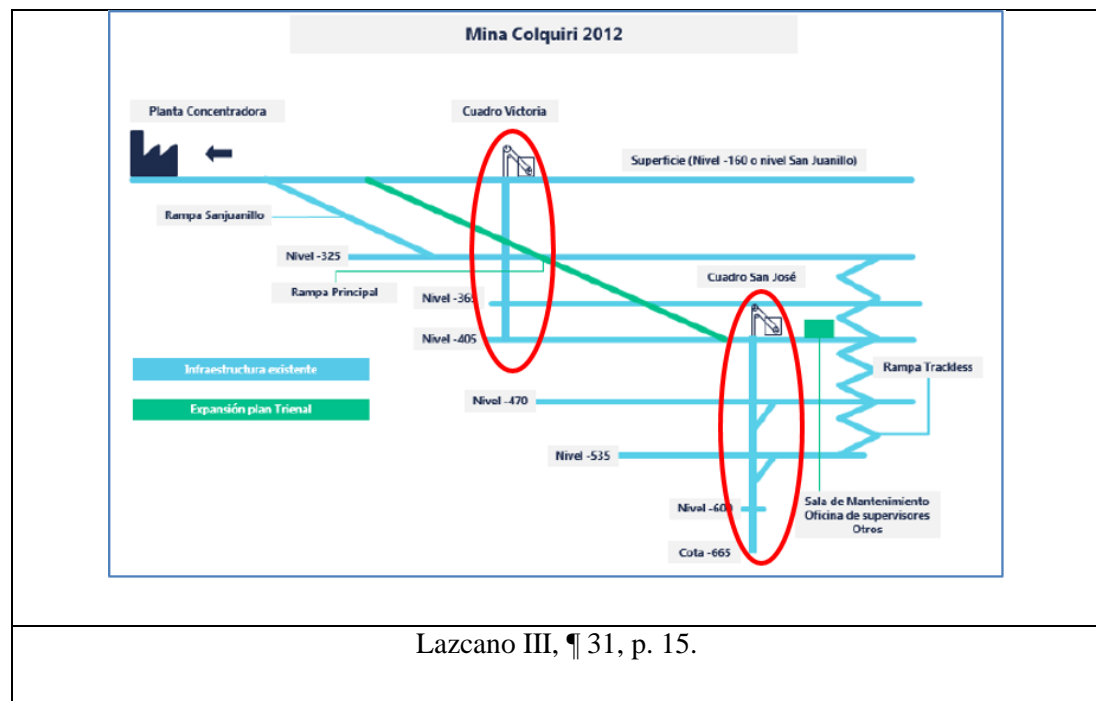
Mina Colquiri 2012

Planta Concentradora

Cuadro Victoria

Superficie (Nivel -160 o nivel San Juanillo)

Rampa Sanjuanillo

Nivel -325

Rampa Principal

Nivel -365

Nivel -405

Cuadro San José

Rampa Trackless

Infraestructura existente

Expansión plan Trienal

Nivel -470

Nivel -535

Nivel -600

Cota -665

Sala de Mantenimiento
Oficina de supervisores
Otros

Lazcano III, ¶ 31, p. 15.